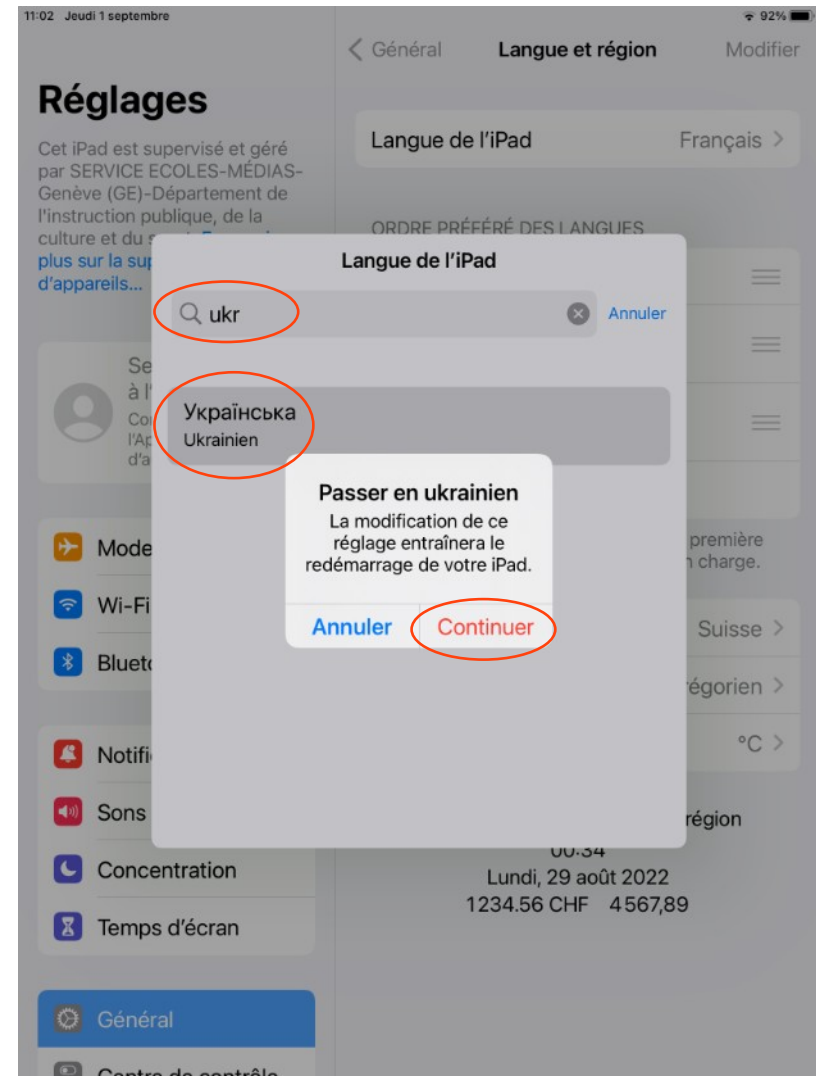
11:02 Jeudi 1 septembre

92%

Réglages

Cet iPad est supervisé et géré par SERVICE ECOLES-MÉDIAS-Genève (GE)-Département de l'instruction publique, de la culture et du s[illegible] plus sur la sup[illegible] d'appareils...

Se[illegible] à l'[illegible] Co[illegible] l'Ap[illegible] d'a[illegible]

Mode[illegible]

Wi-Fi

Bluet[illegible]

Notifi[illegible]

Sons

Concentration

Temps d'écran

Général

Centre de contrôle

Général

Langue et région

Modifier

Langue de l'iPad

Français

ORDRE PRÉFÉRÉ DES LANGUES

première

charge.

Suisse

régorien

°C

région

00:34

Lundi, 29 août 2022

1234.56 CHF 4 567,89

Langue de l'iPad

ukr

Annuler

Українська

Ukrainien

Passer en ukrainien

La modification de ce réglage entraînera le redémarrage de votre iPad.

Annuler

Continuer